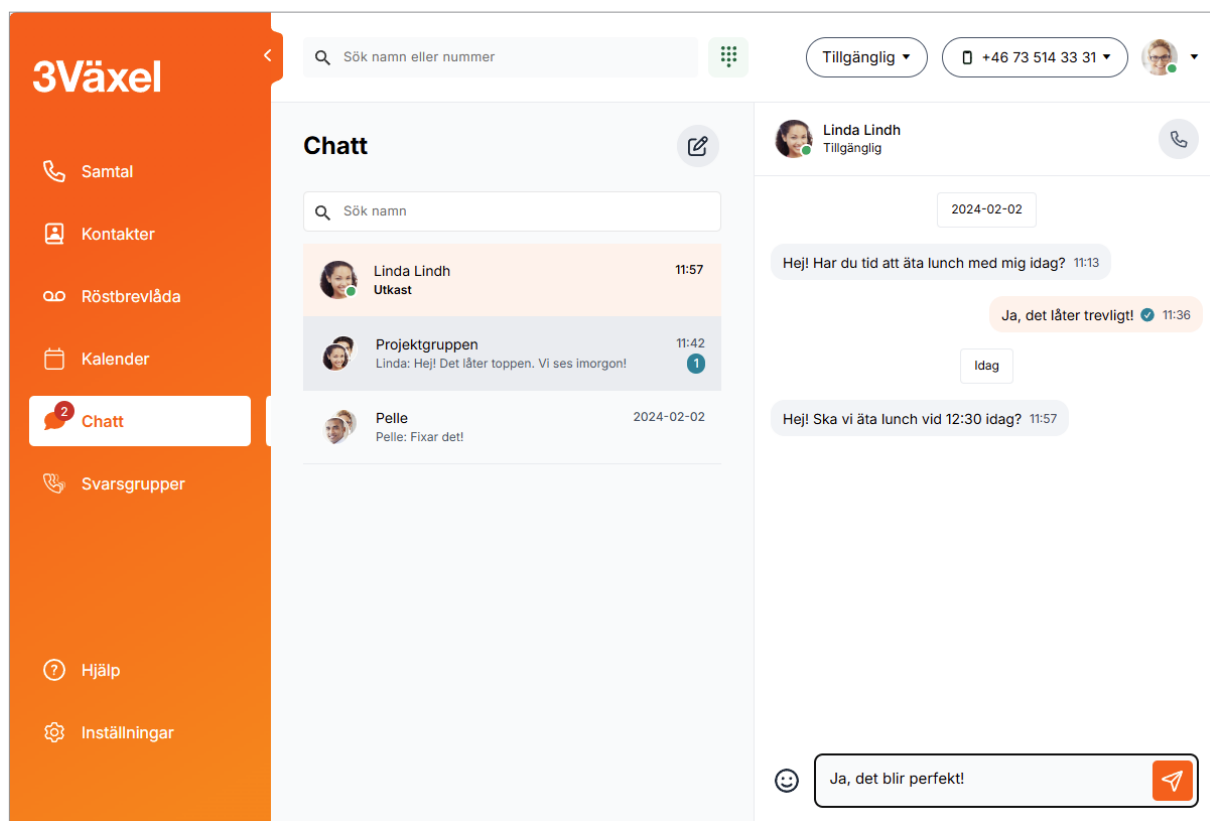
3Växel

Samtal
Kontakter
Röstbrevlåda
Kalender
2 Chatt
Svarsgrupper

Hjälp
Inställningar

Sök namn eller nummer

Tillgänglig

+46 73 514 33 31

Chatt

Sök namn

Linda Lindh 11:57
Utkast

Projektgruppen 11:42
Linda: Hej! Det låter toppen. Vi ses imorgon! 1

Pelle 2024-02-02
Pelle: Fixar det!

Linda Lindh
Tillgänglig

2024-02-02

Hej! Har du tid att äta lunch med mig idag? 11:13

Ja, det låter trevligt! 11:36

Idag

Hej! Ska vi äta lunch vid 12:30 idag? 11:57

Ja, det blir perfekt!